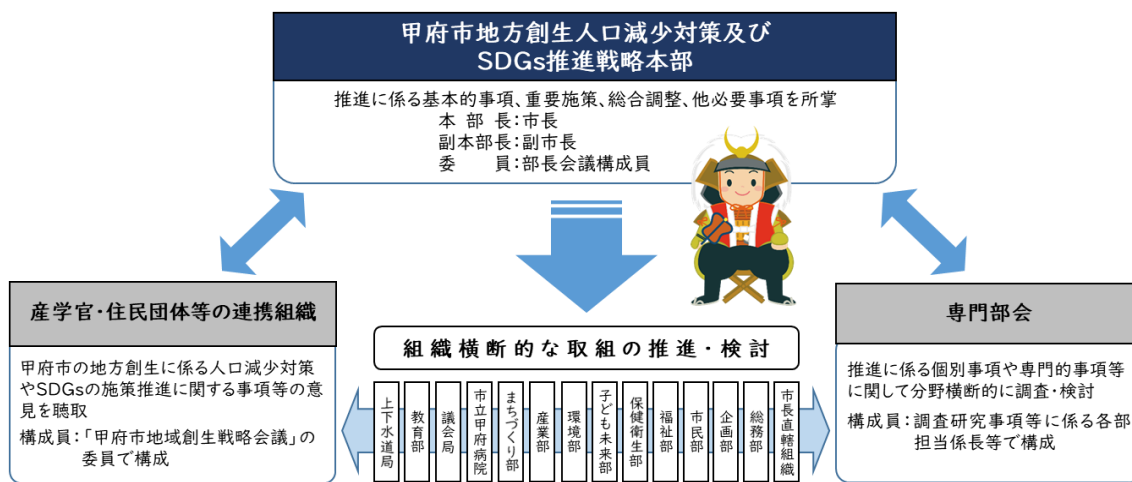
甲府市地方創生人口減少対策及び
SDGs推進戦略本部

推進に係る基本的事項、重要施策、総合調整、他必要事項を所掌
本部長：市長
副本部長：副市長
委員：部長会議構成員

産学官・住民団体等の連携組織

甲府市の地方創生に係る人口減少対策やSDGsの施策推進に関する事項等の意見を聴取
構成員：「甲府市地域創生戦略会議」の委員で構成

組織横断的な取組の推進・検討

上下水道局
教育部
議会局
市立甲府病院
まちづくり部
産業部
環境部
子ども未来部
保健衛生部
福祉部
市民部
企画部
総務部
市長直轄組織

専門部会

推進に係る個別事項や専門的事項等に関して分野横断的に調査・検討
構成員：調査研究事項等に係る各部担当係長等で構成